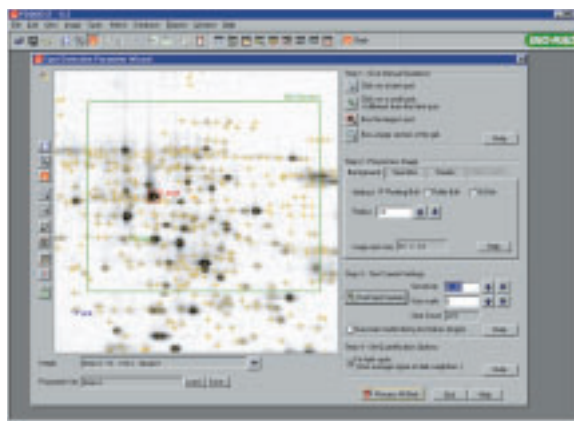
Spot Detection Parameter Wizard

Step 1: Click Manual Guidance

Help

Step 2: Parameter Setup

Background

Help

Step 3: Test/Commit Settings

Help

Step 4: Gel/Quantification Options

Help

Help

Image:

Parameter file:

Help

BIO-RAD